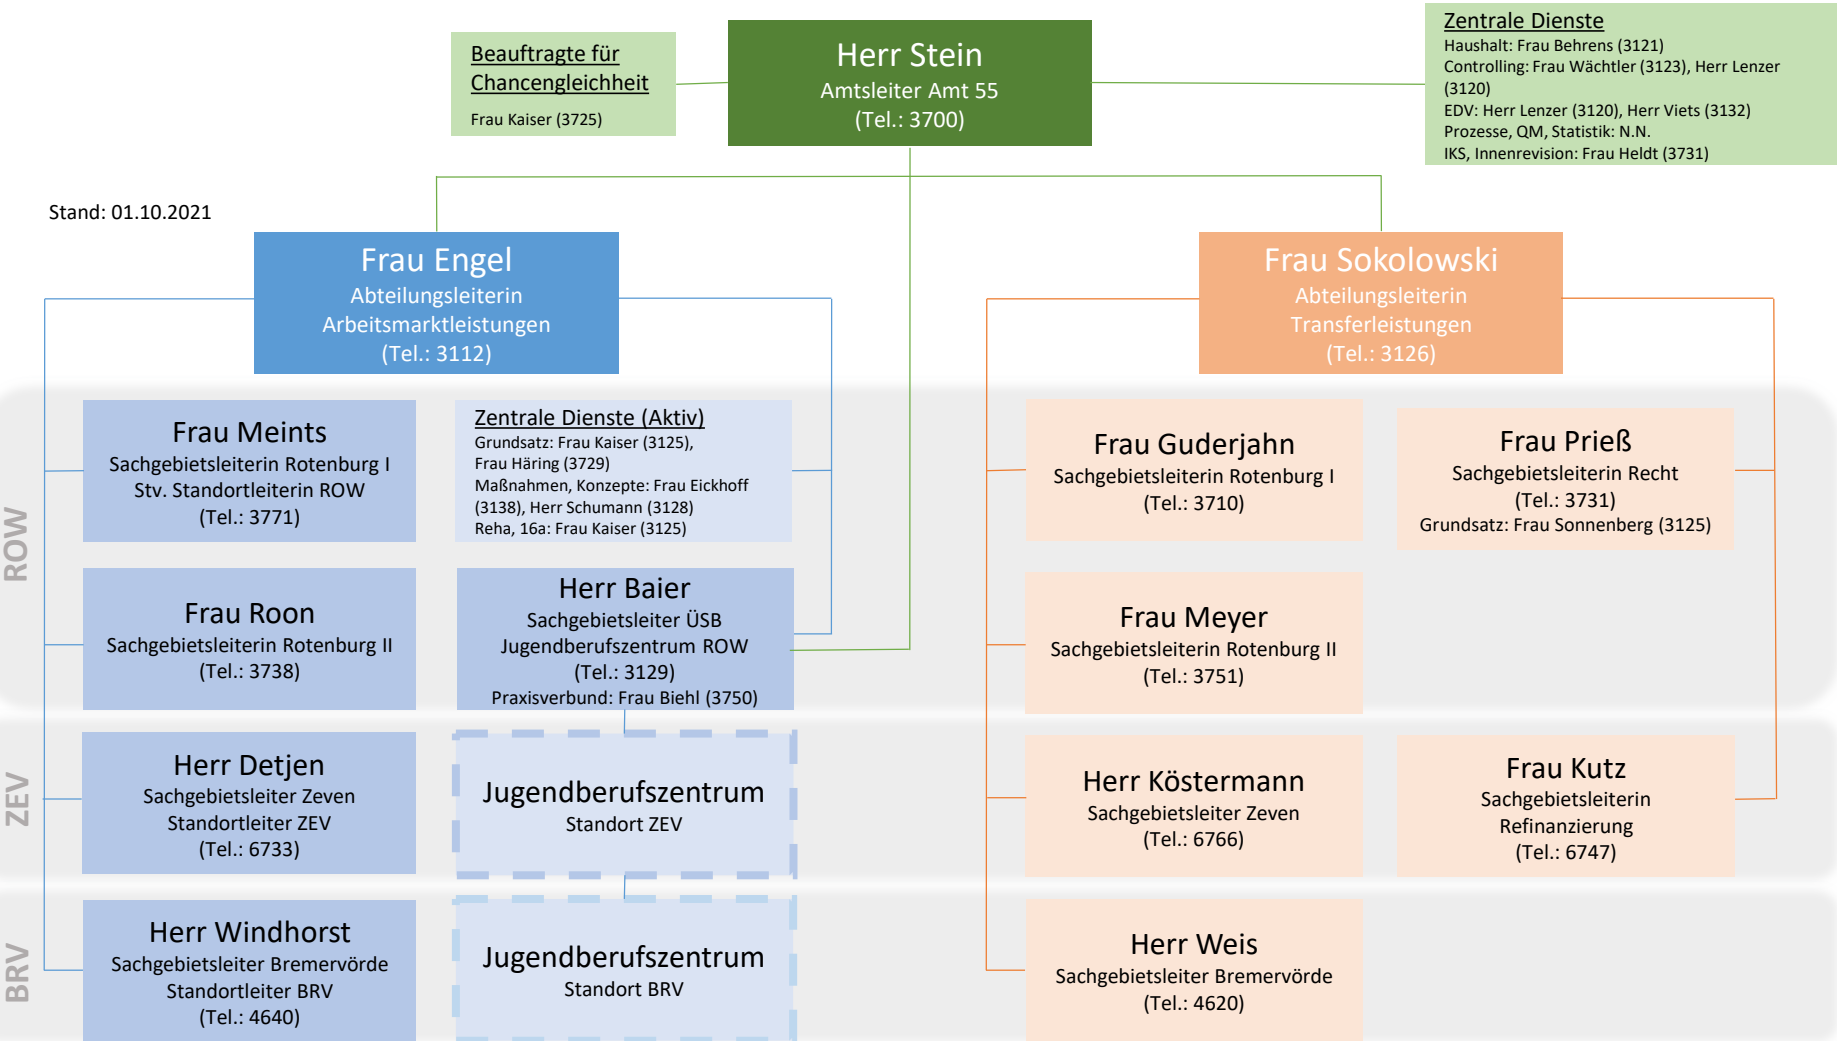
Beauftragte für Chancengleichheit
Frau Kaiser (3725)

Herr Stein
Amtsleiter Amt 55
(Tel.: 3700)

Zentrale Dienste
Haushalt: Frau Behrens (3121)
Controlling: Frau Wächtler (3123), Herr Lenzer (3120)
EDV: Herr Lenzer (3120), Herr Viets (3132)
Prozesse, QM, Statistik: N.N.
IKS, Innenrevision: Frau Heldt (3731)

Stand: 01.10.2021

Frau Engel
Abteilungsleiterin
Arbeitsmarktleistungen
(Tel.: 3112)

Frau Sokolowski
Abteilungsleiterin
Transferleistungen
(Tel.: 3126)

ROW

Frau Meints
Sachgebietsleiterin Rotenburg I
Stv. Standortleiterin ROW
(Tel.: 3771)

Zentrale Dienste (Aktiv)
Grundsatz: Frau Kaiser (3125), Frau Häring (3729)
Maßnahmen, Konzepte: Frau Eickhoff (3138), Herr Schumann (3128)
Reha, 16a: Frau Kaiser (3125)

Frau Guderjahn
Sachgebietsleiterin Rotenburg I
(Tel.: 3710)

Frau Prieß
Sachgebietsleiterin Recht
(Tel.: 3731)
Grundsatz: Frau Sonnenberg (3125)

Frau Roon
Sachgebietsleiterin Rotenburg II
(Tel.: 3738)

Herr Baier
Sachgebietsleiter ÜSB
Jugendberufszentrum ROW
(Tel.: 3129)
Praxisverbund: Frau Biehl (3750)

Frau Meyer
Sachgebietsleiterin Rotenburg II
(Tel.: 3751)

ZEV

Herr Detjen
Sachgebietsleiter Zeven
Standortleiter ZEV
(Tel.: 6733)

Jugendberufszentrum
Standort ZEV

Herr Köstermann
Sachgebietsleiter Zeven
(Tel.: 6766)

Frau Kutz
Sachgebietsleiterin
Refinanzierung
(Tel.: 6747)

BRV

Herr Windhorst
Sachgebietsleiter Bremervörde
Standortleiter BRV
(Tel.: 4640)

Jugendberufszentrum
Standort BRV

Herr Weis
Sachgebietsleiter Bremervörde
(Tel.: 4620)